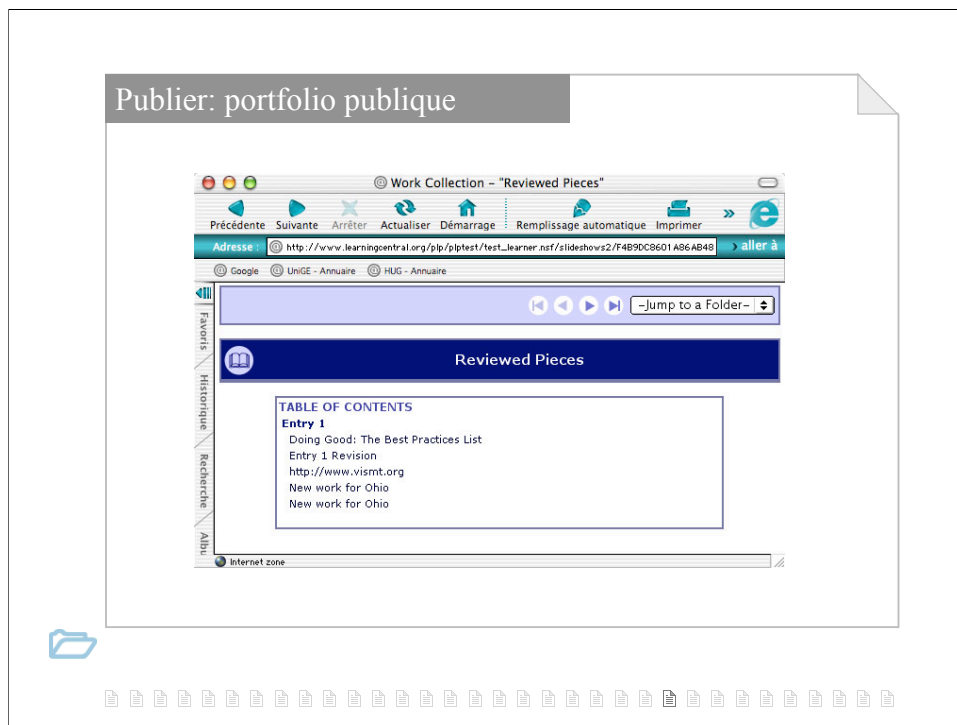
Publier: portfolio publique

Work Collection – "Reviewed Pieces"

Précédente Suivante Arrêter Actualiser Démarrage Remplissage automatique Imprimer

Adresse : http://www.learningcentral.org/plp/plptest/test_learner.nsf/slideshows2/F4B9DC8601A86AB48 aller à

Google UniGE - Annuaire HUG - Annuaire

Favoris Historique Recherche Albu

–Jump to a Folder–

Reviewed Pieces

TABLE OF CONTENTS
Entry 1
Doing Good: The Best Practices List
Entry 1 Revision
http://www.vismt.org
New work for Ohio
New work for Ohio

Internet zone